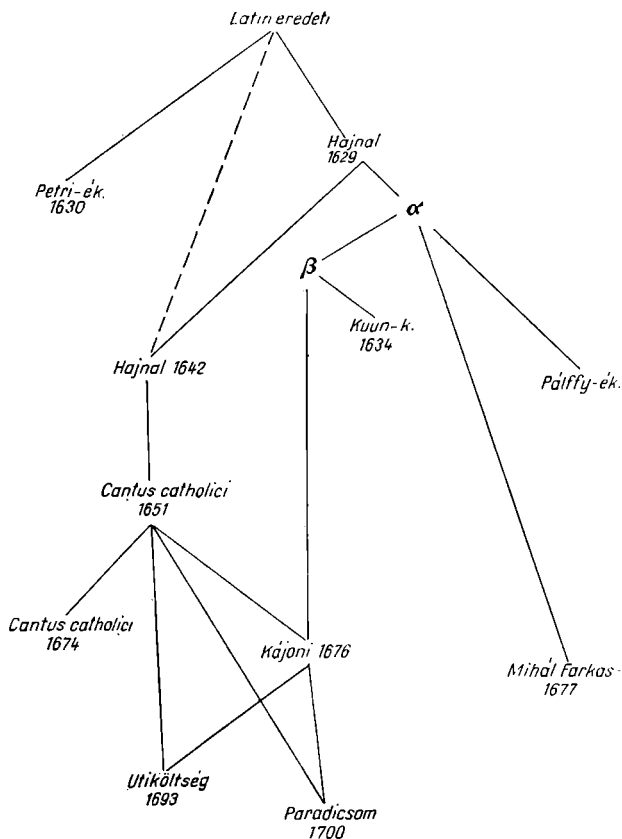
Latin eredeti

Petri-ék. 1630

Hajnal 1629

$\alpha$

$\beta$

Kuun-k. 1634

Hajnal 1642

Pálffy-ék.

Cantus catholici 1651

Cantus catholici 1674

Kájoni 1676

Mihál Farkas 1677

Utiköltség 1693

Paradicsom 1700